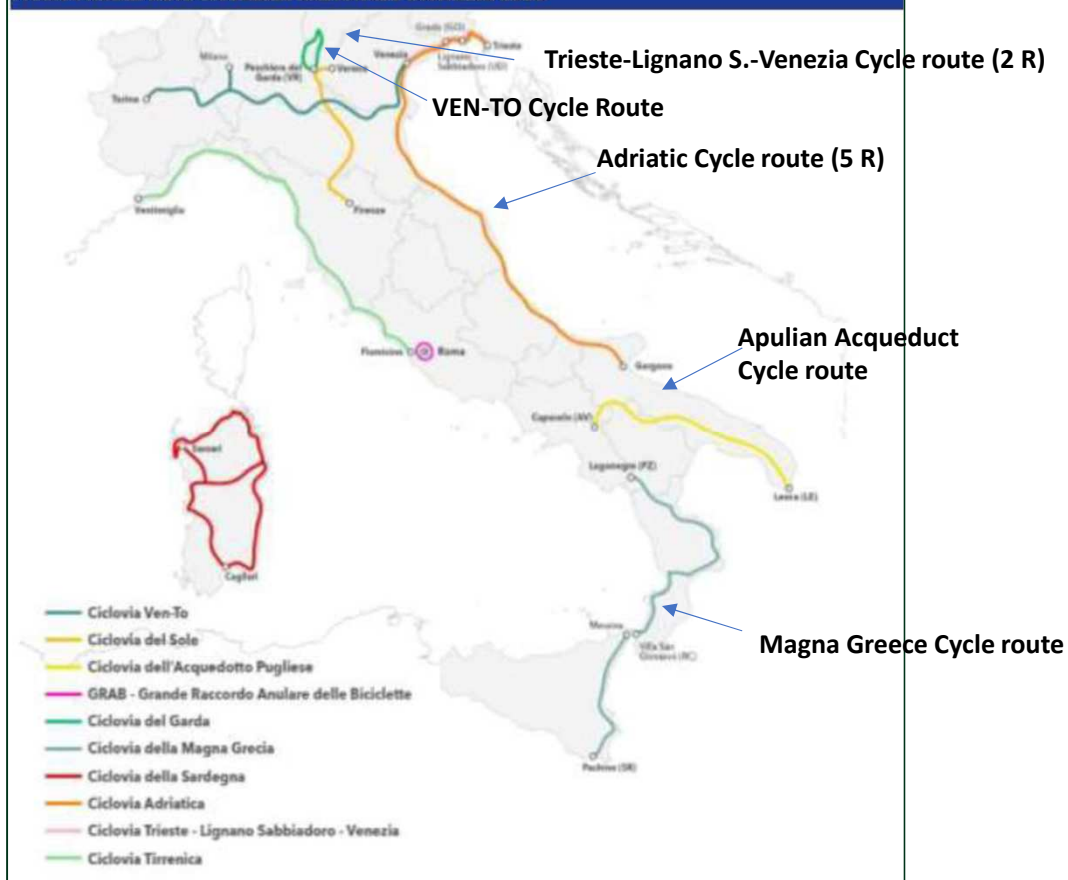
Trieste-Lignano S.-Venezia Cycle route (2 R)

VEN-TO Cycle Route

Adriatic Cycle route (5 R)

Apulian Acqueduct Cycle route

Magna Greece Cycle route

Grado (GO)
Trieste
Lignano Sabbiadoro (UD)
Milano
Peschiera del Garda (VR)
Verona
Venezia
Torino
Ventimiglia
Firenze
Fiumicino
Roma
Gargano
Caposele (AV)
Lagonegro (PZ)
Lecce (LE)
Sassari
Cagliari
Messina
Villa San Giovanni (RC)
Pachino (SR)

Ciclovia Ven-To
Ciclovia del Sole
Ciclovia dell'Acquedotto Pugliese
GRAB - Grande Raccordo Anulare delle Biciclette
Ciclovia del Garda
Ciclovia della Magna Grecia
Ciclovia della Sardegna
Ciclovia Adriatica
Ciclovia Trieste - Lignano Sabbiadoro - Venezia
Ciclovia Tirrenica